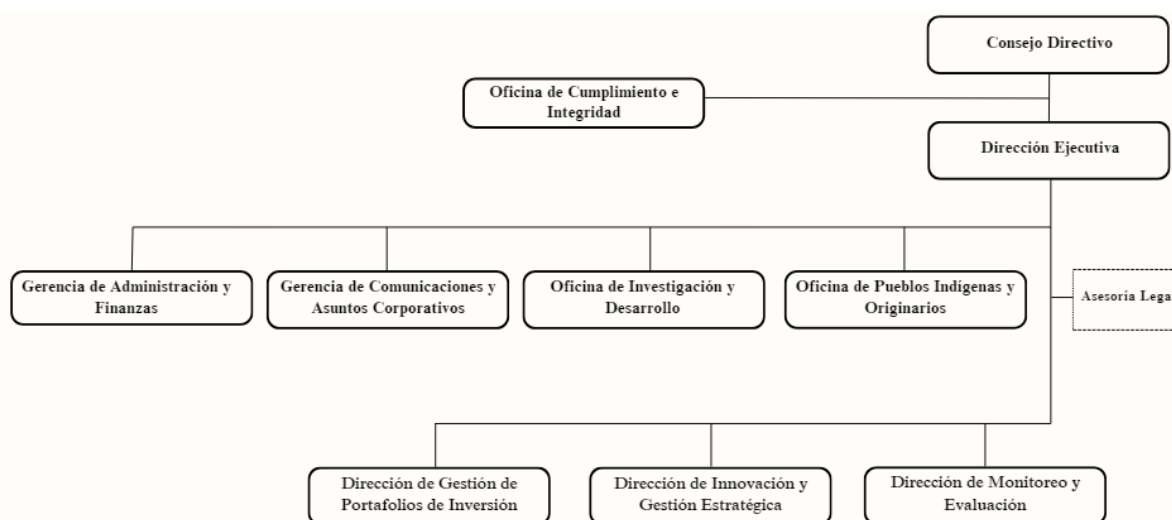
Consejo Directivo

Oficina de Cumplimiento e Integridad

Dirección Ejecutiva

Gerencia de Administración y Finanzas

Gerencia de Comunicaciones y Asuntos Corporativos

Oficina de Investigación y Desarrollo

Oficina de Pueblos Indígenas y Originarios

Asesoría Lega

Dirección de Gestión de Portafolios de Inversión

Dirección de Innovación y Gestión Estratégica

Dirección de Monitoreo y Evaluación